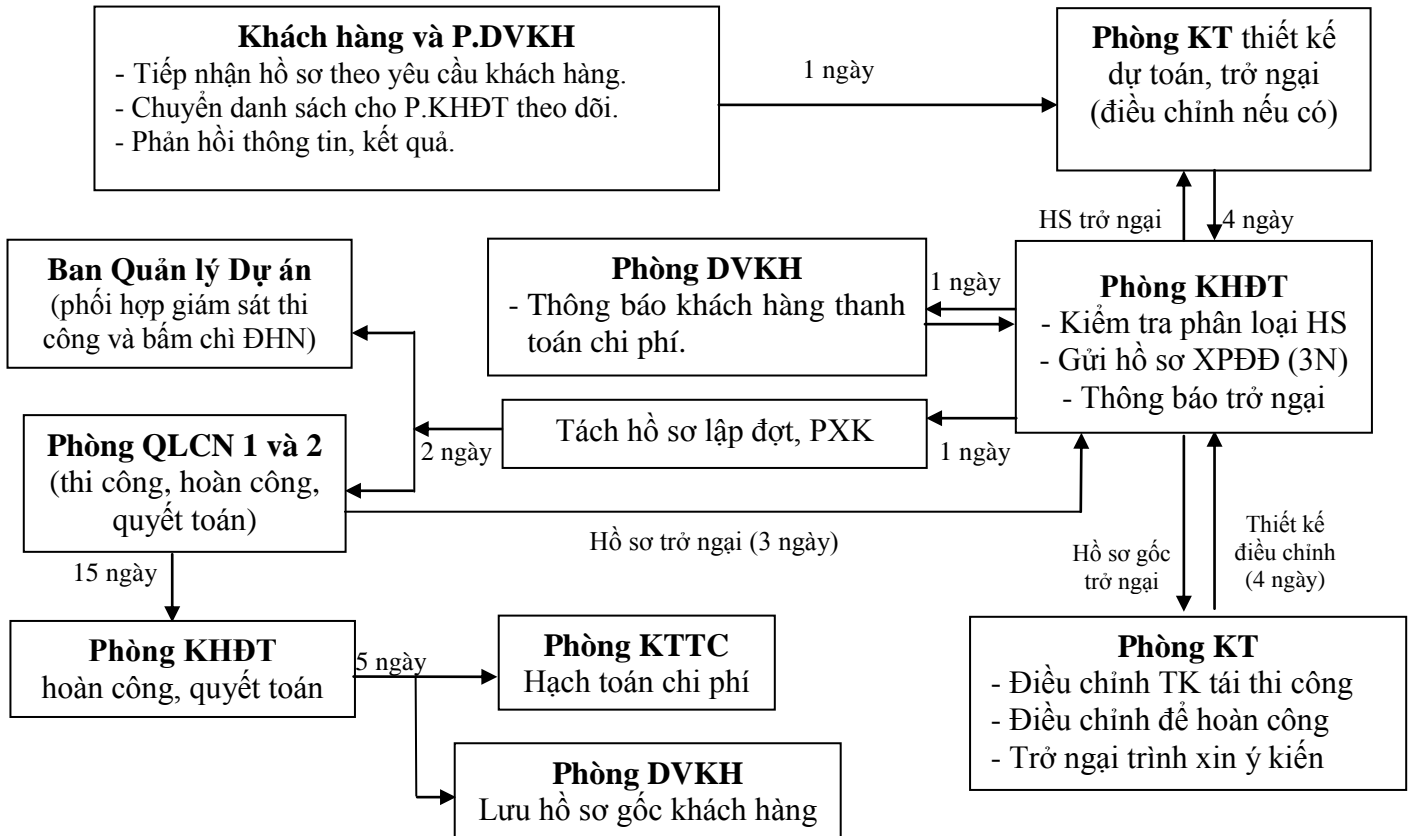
**Khách hàng và P.DVKH**
- Tiếp nhận hồ sơ theo yêu cầu khách hàng.
- Chuyển danh sách cho P.KHĐT theo dõi.
- Phản hồi thông tin, kết quả.

1 ngày

**Phòng KT** thiết kế dự toán, trở ngại (điều chỉnh nếu có)

HS trở ngại

4 ngày

**Ban Quản lý Dự án**
(phối hợp giám sát thi công và bấm chì ĐHN)

**Phòng DVKH**
- Thông báo khách hàng thanh toán chi phí.

1 ngày

**Phòng KHĐT**
- Kiểm tra phân loại HS
- Gửi hồ sơ XPĐĐ (3N)
- Thông báo trở ngại

**Phòng QLCN 1 và 2**
(thi công, hoàn công, quyết toán)

2 ngày

Tách hồ sơ lập đợt, PXK

1 ngày

Hồ sơ trở ngại (3 ngày)

Hồ sơ gốc trở ngại

Thiết kế điều chỉnh (4 ngày)

15 ngày

**Phòng KHĐT**
hoàn công, quyết toán

5 ngày

**Phòng KTTC**
Hạch toán chi phí

**Phòng KT**
- Điều chỉnh TK tái thi công
- Điều chỉnh để hoàn công
- Trở ngại trình xin ý kiến

**Phòng DVKH**
Lưu hồ sơ gốc khách hàng